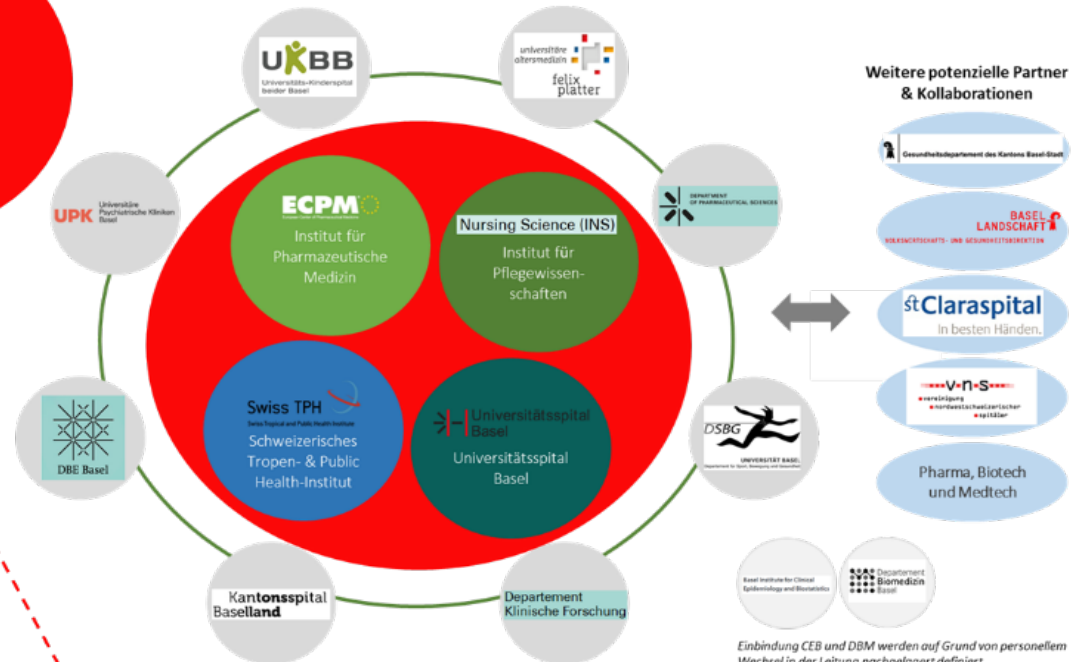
UKBB
Universitäts-Kinderspital beider Basel

universitäre altersmedizin
felix platter

Weitere potenzielle Partner & Kollaborationen

UPK Universitäre Psychiatrische Kliniken Basel

DEPARTMENT OF PHARMACEUTICAL SCIENCES

ECPM
European Center of Pharmaceutical Medicine
Institut für Pharmazeutische Medizin

Nursing Science (INS)
Institut für Pflegewissenschaften

Gesundheitsdepartement des Kantons Basel-Stadt

BASEL LANDSCHAFT
VOLKSWIRTSCHAFTS- UND GESUNDHEITSDIREKTION

St Claraspital
In besten Händen.

v n s
vereinigung nordwestschweizerischer spitäler

Pharma, Biotech und Medtech

DBE Basel

Swiss TPH
Swiss Tropical and Public Health Institute
Schweizerisches Tropen- & Public Health-Institut

Universitätsspital Basel
Universitätsspital Basel

DSBG
UNIVERSITÄT BASEL
Departement für Sport, Bewegung und Gesundheit

Kantonsspital Baselland

Departement Klinische Forschung

Basel Institute for Clinical Epidemiology and Biostatistics

Departement Biomedizin Basel

Einbindung CEB und DBM werden auf Grund von personellem Wechsel in der Leitung nachgelagert definiert